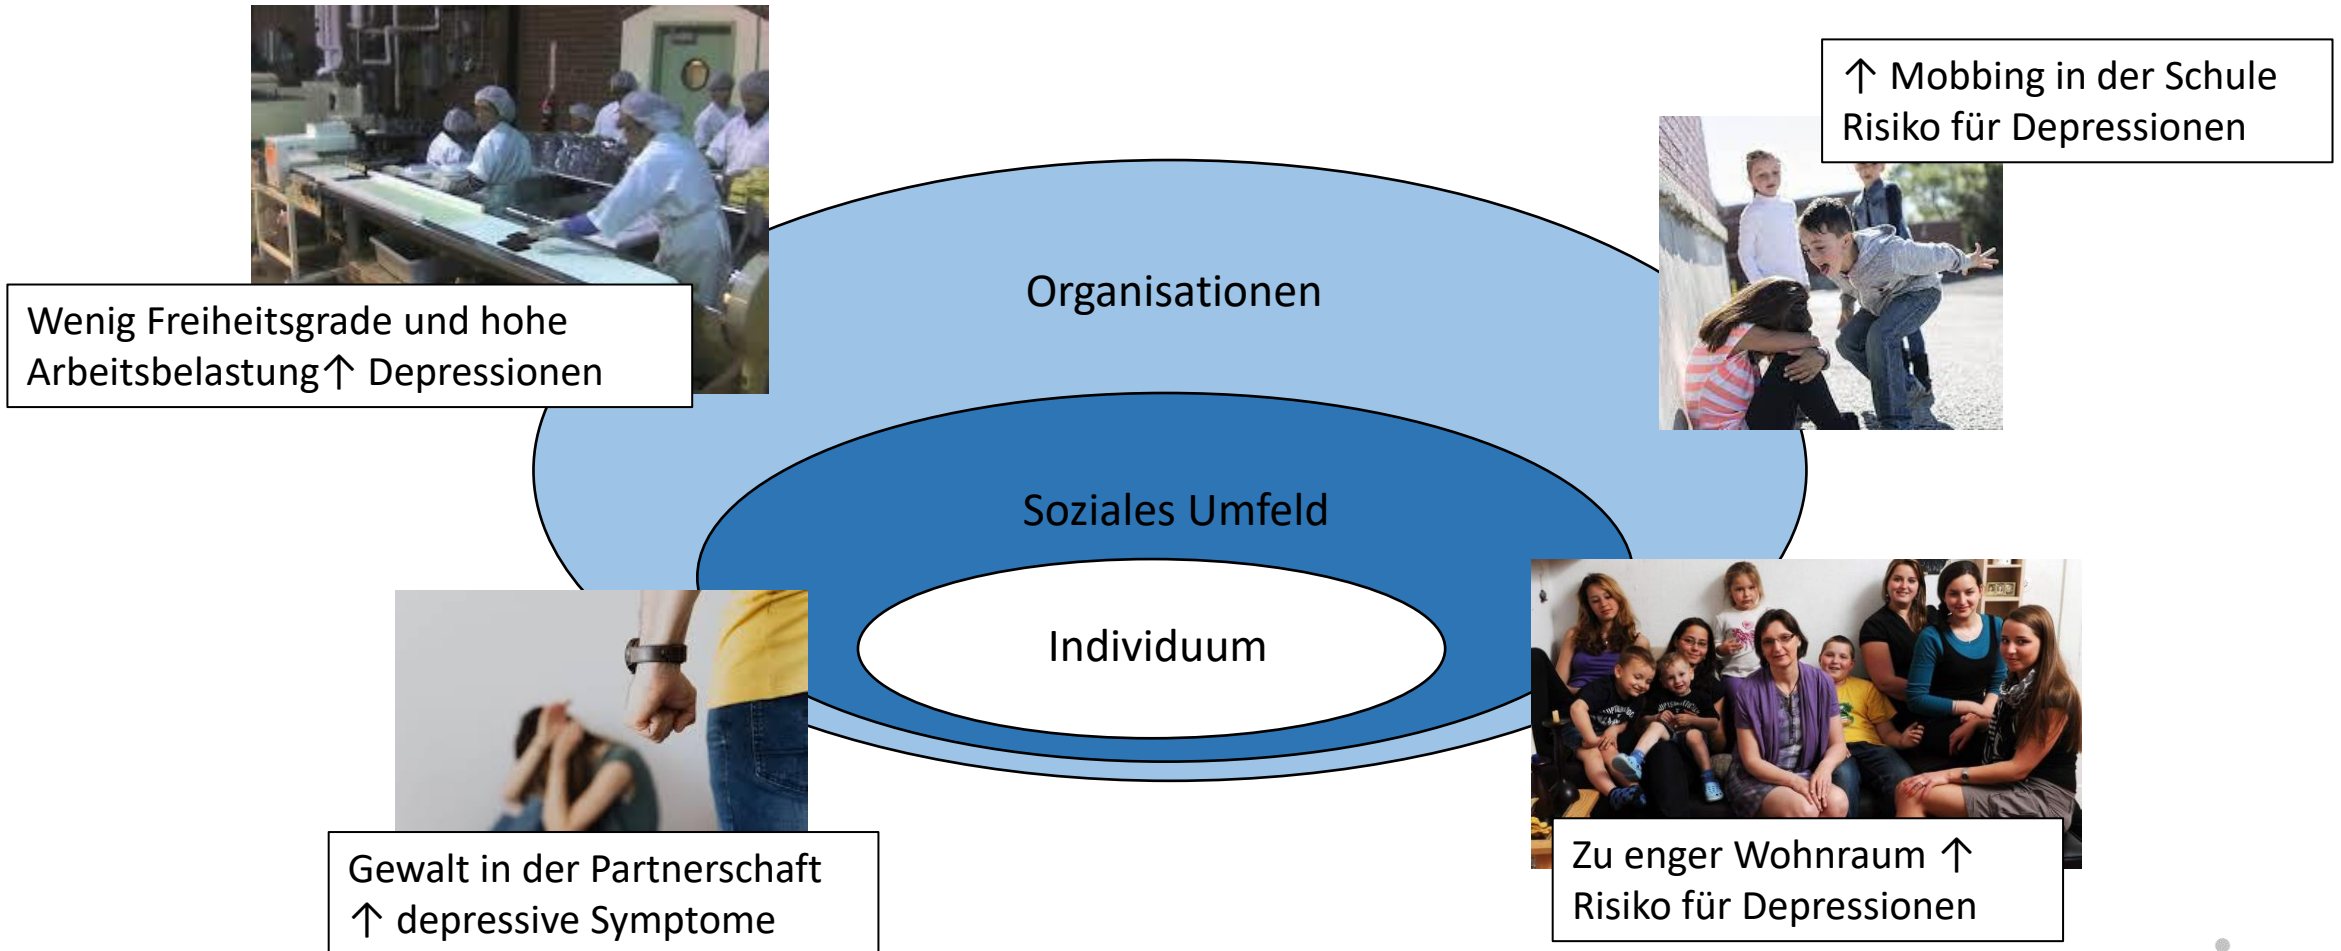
↑ Mobbing in der Schule Risiko für Depressionen

Wenig Freiheitsgrade und hohe Arbeitsbelastung ↑ Depressionen

Organisationen

Soziales Umfeld

Individuum

Gewalt in der Partnerschaft ↑ depressive Symptome

Zu enger Wohnraum ↑ Risiko für Depressionen